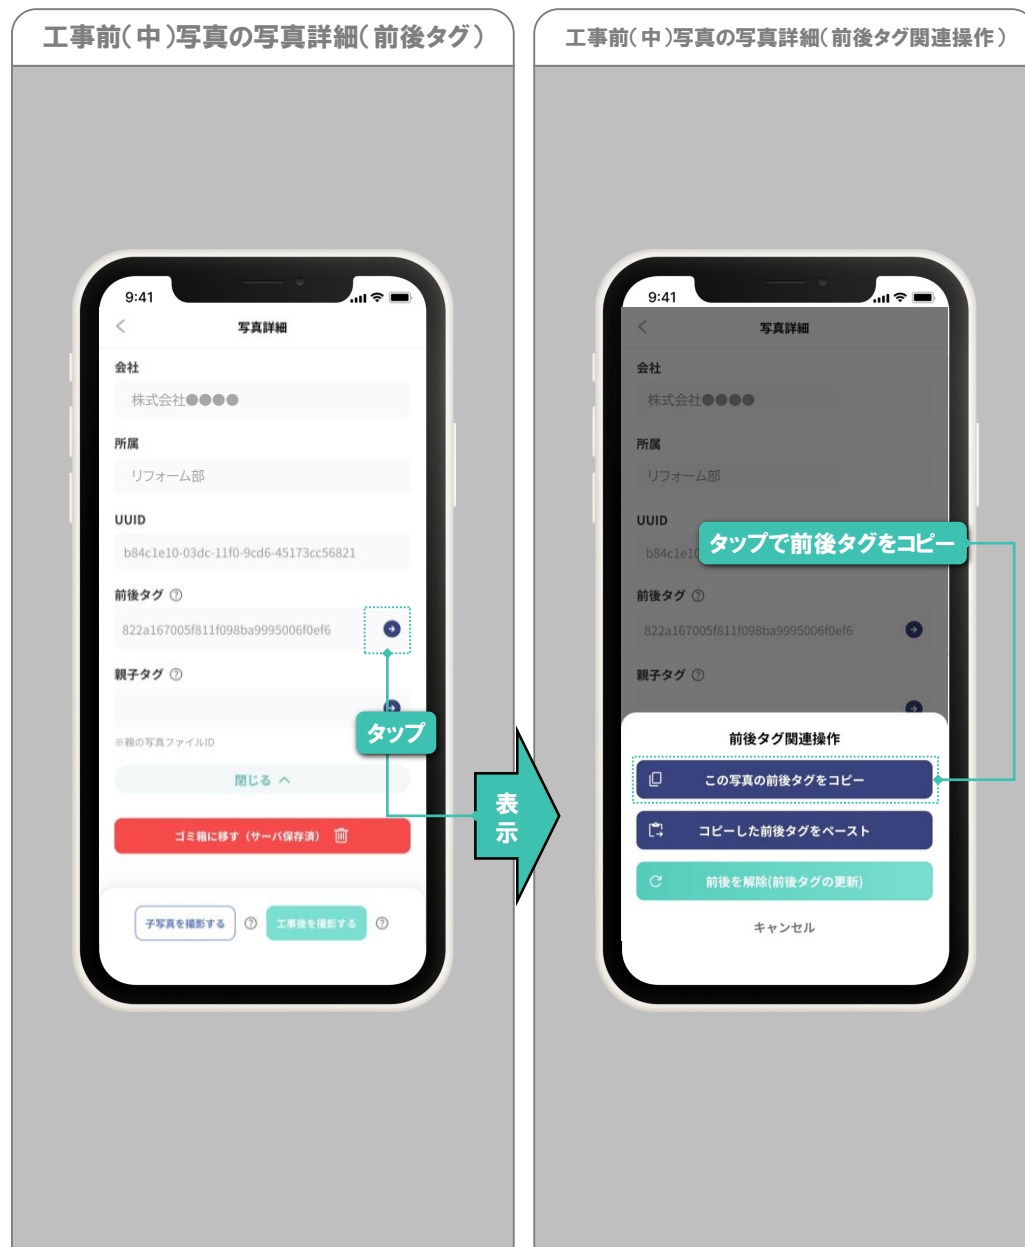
工事前(中)写真の写真詳細(前後タグ)

9:41

写真詳細

会社

株式会社●●●●

所属

リフォーム部

UUID

b84c1e10-03dc-11f0-9cd6-45173cc56821

前後タグ ?

822a167005f811f098ba9995006f0ef6

親子タグ ?

※親の写真ファイルID

閉じる ^

タップ

ゴミ箱に移す(サーバ保存済)

子写真を撮影する ? 工事後を撮影する ?

表示

工事前(中)写真の写真詳細(前後タグ関連操作)

9:41

写真詳細

会社

株式会社●●●●

所属

リフォーム部

UUID

b84c1e10

タップで前後タグをコピー

前後タグ ?

822a167005f811f098ba9995006f0ef6

親子タグ ?

前後タグ関連操作

この写真の前後タグをコピー

コピーした前後タグをペースト

前後を解除(前後タグの更新)

キャンセル